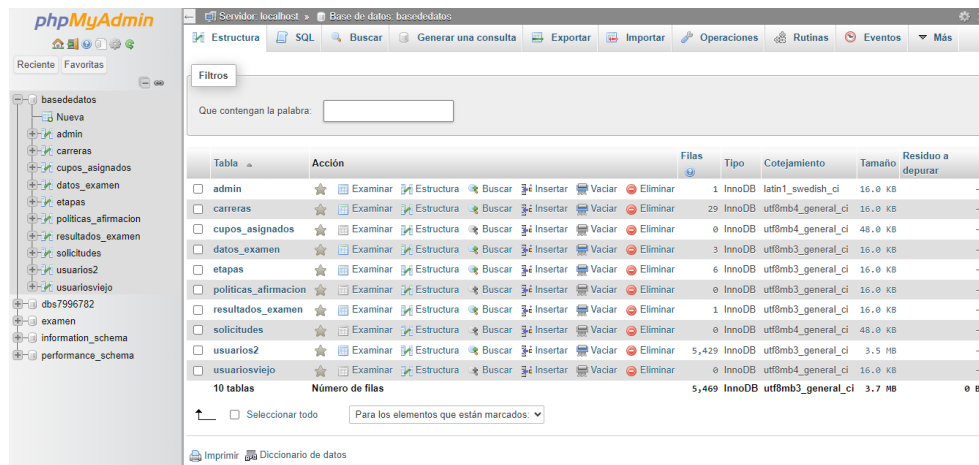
phpMyAdmin

Reciente Favoritas

basededatos
Nueva
admin
carreras
cupos_asignados
datos_examen
etapas
politicas_afirmacion
resultados_examen
solicitudes
usuarios2
usuariosviejo
dbs7996782
examen
information_schema
performance_schema

Servidor: localhost » Base de datos: basededatos

Estructura SQL Buscar Generar una consulta Exportar Importar Operaciones Rutinas Eventos Más

Filtros

Que contengan la palabra:

| Tabla | Acción | | | | | | Filas | Tipo | Cotejamiento | Tamaño | Residuo a depurar |
|---|---|---|---|---|---|---|---|---|---|---|---|
| admin | Examinar | Estructura | Buscar | Insertar | Vaciar | Eliminar | 1 | InnoDB | latin1_swedish_ci | 16.0 KB | - |
| carreras | Examinar | Estructura | Buscar | Insertar | Vaciar | Eliminar | 29 | InnoDB | utf8mb4_general_ci | 16.0 KB | - |
| cupos_asignados | Examinar | Estructura | Buscar | Insertar | Vaciar | Eliminar | 0 | InnoDB | utf8mb4_general_ci | 48.0 KB | - |
| datos_examen | Examinar | Estructura | Buscar | Insertar | Vaciar | Eliminar | 3 | InnoDB | utf8mb3_general_ci | 16.0 KB | - |
| etapas | Examinar | Estructura | Buscar | Insertar | Vaciar | Eliminar | 6 | InnoDB | utf8mb3_general_ci | 16.0 KB | - |
| politicas_afirmacion | Examinar | Estructura | Buscar | Insertar | Vaciar | Eliminar | 0 | InnoDB | utf8mb3_general_ci | 16.0 KB | - |
| resultados_examen | Examinar | Estructura | Buscar | Insertar | Vaciar | Eliminar | 1 | InnoDB | utf8mb3_general_ci | 16.0 KB | - |
| solicitudes | Examinar | Estructura | Buscar | Insertar | Vaciar | Eliminar | 0 | InnoDB | utf8mb4_general_ci | 48.0 KB | - |
| usuarios2 | Examinar | Estructura | Buscar | Insertar | Vaciar | Eliminar | 5,429 | InnoDB | utf8mb3_general_ci | 3.5 MB | - |
| usuariosviejo | Examinar | Estructura | Buscar | Insertar | Vaciar | Eliminar | 0 | InnoDB | utf8mb4_general_ci | 16.0 KB | - |
| 10 tablas | Número de filas | | | | | | 5,469 | InnoDB | utf8mb3_general_ci | 3.7 MB | 0 B |

Seleccionar todo   Para los elementos que están marcados:

Imprimir   Diccionario de datos